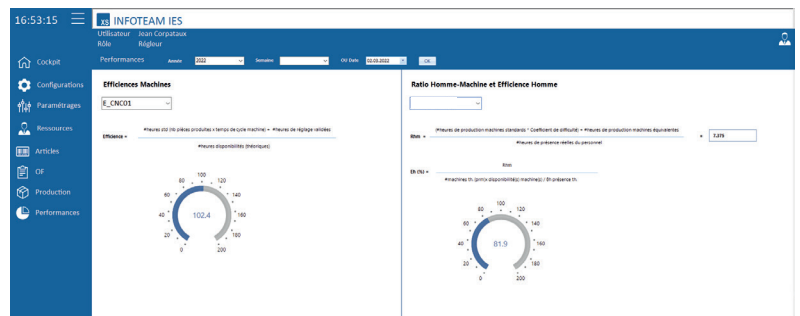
16:53:15

XS INFOTEAM IES

Utilisateur Joan Corpataux
Rôle Régleur

Performances Année 2022 Semaine OU Date 02.03.2022 OK

Cockpit
Configurations
Paramétrages
Ressources
Articles
OF
Production
Performances

Efficiences Machines

E_CNC01

Efficience = $\frac{\text{#heures std (nb pièces produites x temps de cycle machine) + #heures de réglage validées}}{\text{#heures disponibilités (théoriques)}}$

0
20
40
60
80
100
120
140
160
180
200
102.4

Ratio Homme-Machine et Efficience Homme

Rhm = $\frac{\text{#heures de production machines standards * Coefficient de difficulté) + #heures de production machines équivalentes}}{\text{#heures de présence réelles du personnel}}$ = 7.379

Eh (%) = $\frac{\text{Rhm}}{\text{#machines th. (prm/x disponibilité(s) machine(s)) / Eh présence th.}}$

0
20
40
60
80
100
120
140
160
180
200
81.9